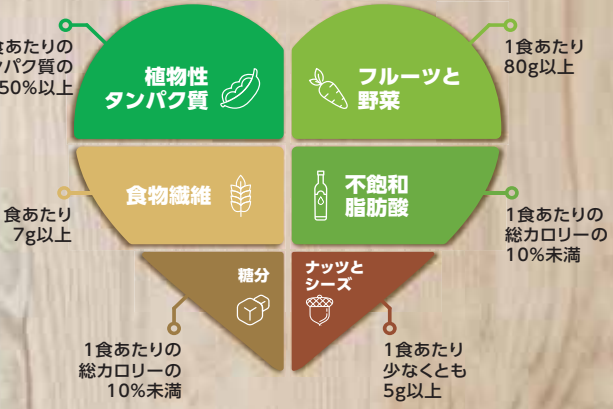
食あたりの
パク質の
50%以上

植物性
タンパク質

フルーツと
野菜

1食あたり
80g以上

食物繊維

食あたり
7g以上

不飽和
脂肪酸

1食あたりの
総カロリーの
10%未満

糖分

ナッツと
シーズ

1食あたりの
総カロリーの
10%未満

1食あたり
少なくとも
5g以上